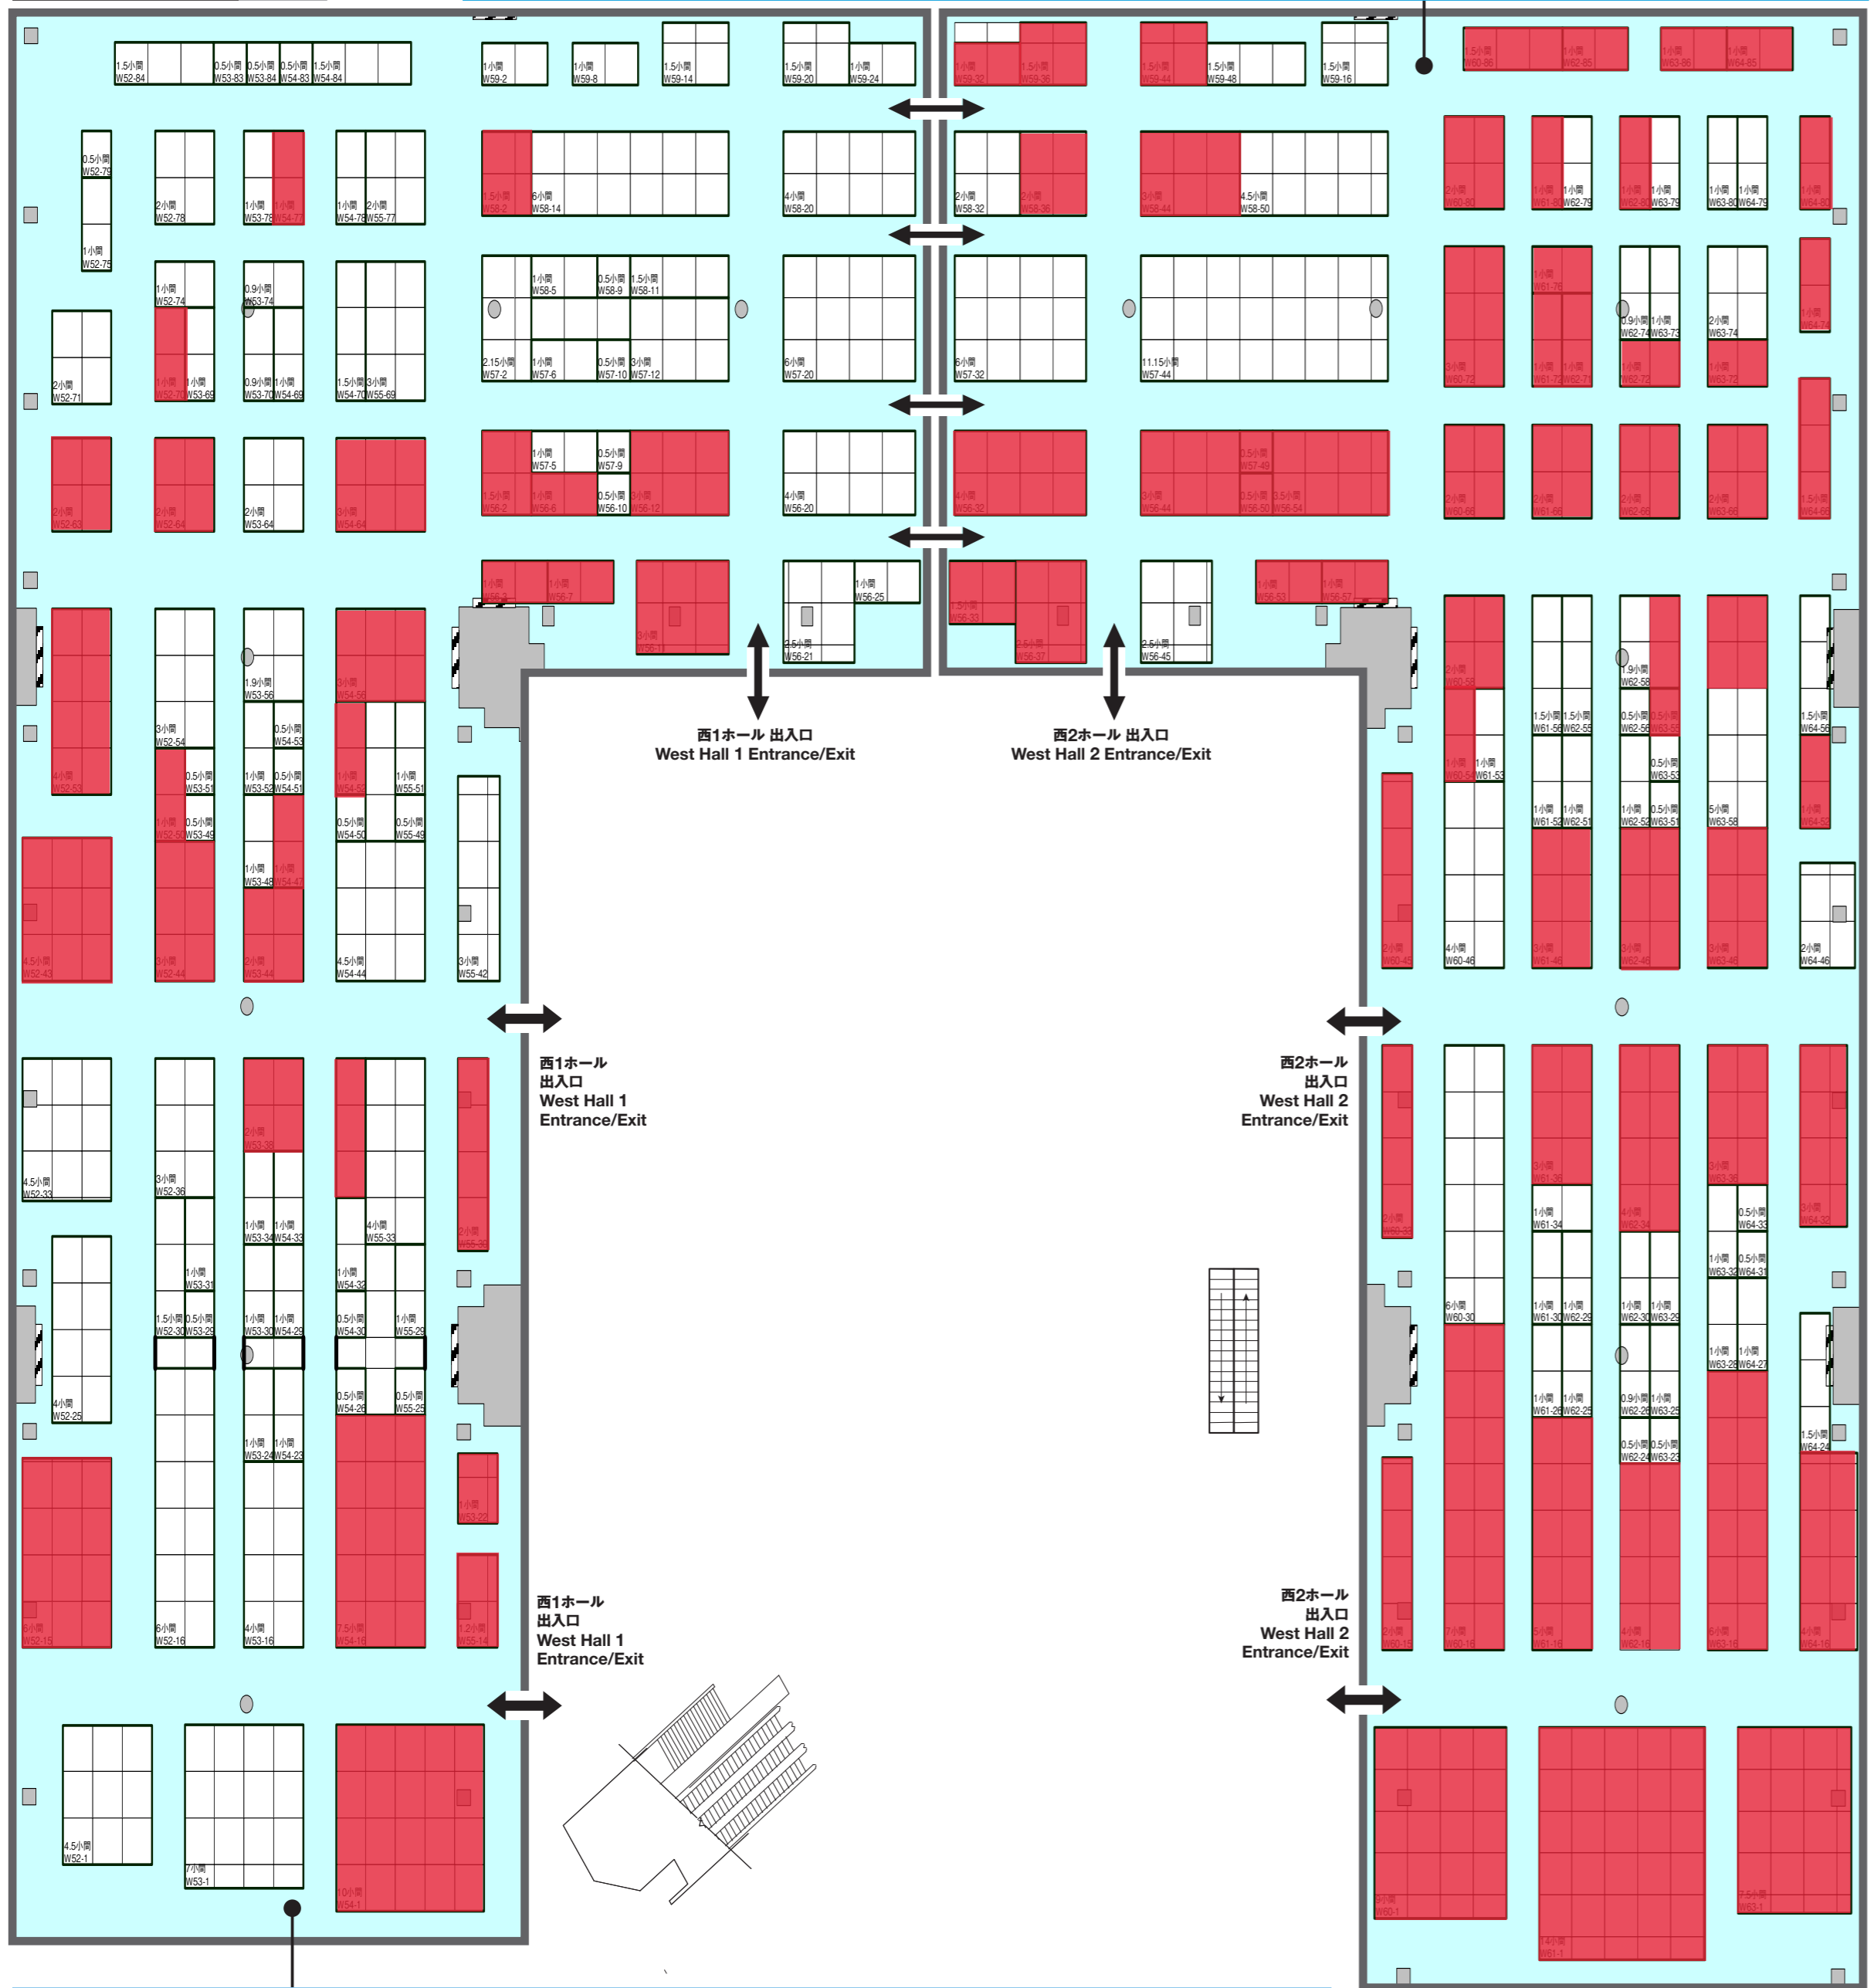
1.5小間 W52-84
0.5小間 W53-83
0.5小間 W53-84
0.5小間 W54-83
1.5小間 W54-84
1小間 W59-2
1小間 W59-8
1.5小間 W59-14
1.5小間 W59-20
1小間 W59-24
1小間 W59-32
1.5小間 W59-36
1.5小間 W59-44
1.5小間 W59-48
1.5小間 W59-16
1.5小間 W60-86
1小間 W62-85
1小間 W63-86
1小間 W64-85

0.5小間 W52-79
1小間 W52-75
2小間 W52-78
1小間 W53-78
1小間 W54-77
1小間 W54-78
2小間 W55-77
1.5小間 W58-2
6小間 W58-14
4小間 W58-20
2小間 W58-32
2小間 W58-36
3小間 W58-44
4.5小間 W58-50
2小間 W60-80
1小間 W61-80
1小間 W62-79
1小間 W62-80
1小間 W63-79
1小間 W63-80
1小間 W64-79
1小間 W64-80

1小間 W52-74
0.9小間 W53-74
1小間 W58-5
0.5小間 W58-9
1.5小間 W58-11
2小間 W52-71
1小間 W52-70
1小間 W53-69
0.9小間 W53-70
1小間 W54-69
1.5小間 W54-70
3小間 W55-69
2.15小間 W57-2
1小間 W57-6
0.5小間 W57-10
3小間 W57-12
6小間 W57-20
6小間 W57-32
11.15小間 W57-44
3小間 W60-72
1小間 W61-76
1小間 W61-72
1小間 W62-71
0.9小間 W62-74
1小間 W63-73
1小間 W62-72
2小間 W63-74
1小間 W63-72
1小間 W64-74

1小間 W57-5
0.5小間 W57-9
1.5小間 W56-2
1小間 W56-6
0.5小間 W56-10
3小間 W56-12
4小間 W56-20
4小間 W56-32
2.5小間 W57-49
3小間 W56-44
0.5小間 W56-50
3.5小間 W56-54
2小間 W52-63
2小間 W52-64
2小間 W53-64
3小間 W54-64
2小間 W60-66
2小間 W61-66
2小間 W62-66
2小間 W63-66
1.5小間 W64-66

1小間 W56-3
1小間 W56-7
3小間 W56-11
1小間 W56-25
2.5小間 W56-21
1.5小間 W55-33
2.5小間 W56-37
2.5小間 W56-45
1小間 W56-53
1小間 W56-57

1.9小間 W53-56
3小間 W54-56
3小間 W52-54
0.5小間 W54-53
4小間 W52-53
0.5小間 W53-51
1小間 W53-52
0.5小間 W54-51
1小間 W54-52
1小間 W55-51
1小間 W52-50
0.5小間 W53-49
0.5小間 W54-50
0.5小間 W55-49
1小間 W53-48
1小間 W54-47
4.5小間 W52-43
3小間 W52-44
2小間 W53-44
4.5小間 W54-44
3小間 W55-42

西1ホール 出入口
West Hall 1 Entrance/Exit
西2ホール 出入口
West Hall 2 Entrance/Exit

2小間 W60-58
1.5小間 W61-56
1.5小間 W62-55
1.9小間 W62-58
0.5小間 W62-56
0.5小間 W63-55
1.5小間 W64-56
1小間 W60-54
1小間 W61-53
0.5小間 W63-53
1小間 W61-52
1小間 W62-51
1小間 W62-52
0.5小間 W63-51
5小間 W63-58
1小間 W64-52
2小間 W60-49
4小間 W60-46
3小間 W61-46
3小間 W62-46
3小間 W63-46
2小間 W64-46

西1ホール
出入口
West Hall 1
Entrance/Exit

西2ホール
出入口
West Hall 2
Entrance/Exit

4.5小間 W52-33
3小間 W52-36
2小間 W53-38
1小間 W53-34
1小間 W54-33
4小間 W55-33
2小間 W55-37
1小間 W53-31
1小間 W54-32
1.5小間 W52-30
0.5小間 W53-29
1小間 W53-30
1小間 W54-29
0.5小間 W54-30
1小間 W55-29
4小間 W52-25
0.5小間 W54-26
0.5小間 W55-25
1小間 W53-24
1小間 W54-23
1小間 W55-22
5小間 W52-15
6小間 W52-16
4小間 W53-16
7.5小間 W54-16
1.2小間 W55-14

2小間 W60-33
3小間 W61-38
3小間 W63-36
3小間 W64-32
1小間 W61-34
4小間 W62-34
0.5小間 W64-33
1小間 W63-32
0.5小間 W64-31
6小間 W60-30
1小間 W61-30
1小間 W62-29
1小間 W62-30
1小間 W63-29
1小間 W63-28
1小間 W64-27
1小間 W61-26
1小間 W62-25
0.9小間 W62-26
1小間 W63-25
1.5小間 W64-24
0.5小間 W62-24
0.5小間 W63-23
2小間 W60-15
7小間 W60-16
5小間 W61-16
4小間 W62-16
6小間 W63-16
4小間 W64-16

西1ホール
出入口
West Hall 1
Entrance/Exit

西2ホール
出入口
West Hall 2
Entrance/Exit

4.5小間 W52-1
7小間 W53-1
10小間 W54-1
5小間 W60-1
14小間 W61-1
7.5小間 W63-1